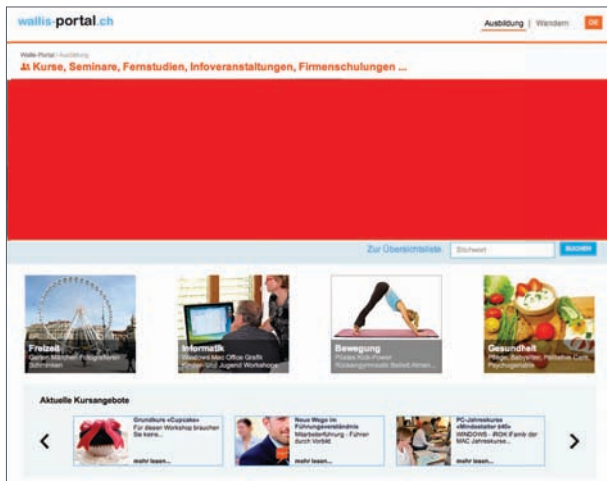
wallis-portal.ch

Ausbildung | Wandern DE

Wallis-Portal | Ausbildung

Kurse, Seminare, Fernstudien, Infoveranstaltungen, Firmenschulungen ...

Zur Übersichtsliste Stichwort SUCHEN

Freizeit
Garten Märchen Fotografieren Schminken

Informatik
Windows Mac Office Grafik Kinder- und Jugend Workshops

Bewegung
Pilates Kick-Power Rückengymnastik Ballett Almen...

Gesundheit
Pflege, Babysitter, Palliative Care, Psychogenetik

Aktuelle Kursangebote

Grundkurs «Cupcake»
Für diesen Workshop brauchen Sie keine...
mehr lesen...

Neue Wege im Führungsverständnis
Mitarbeiterführung - Führer durch Vorbild
mehr lesen...

PC-Jahreskurse «Mindestalter also»
WINDOWS - IRON Fanfür der MAC Jahreskurse...
mehr lesen...